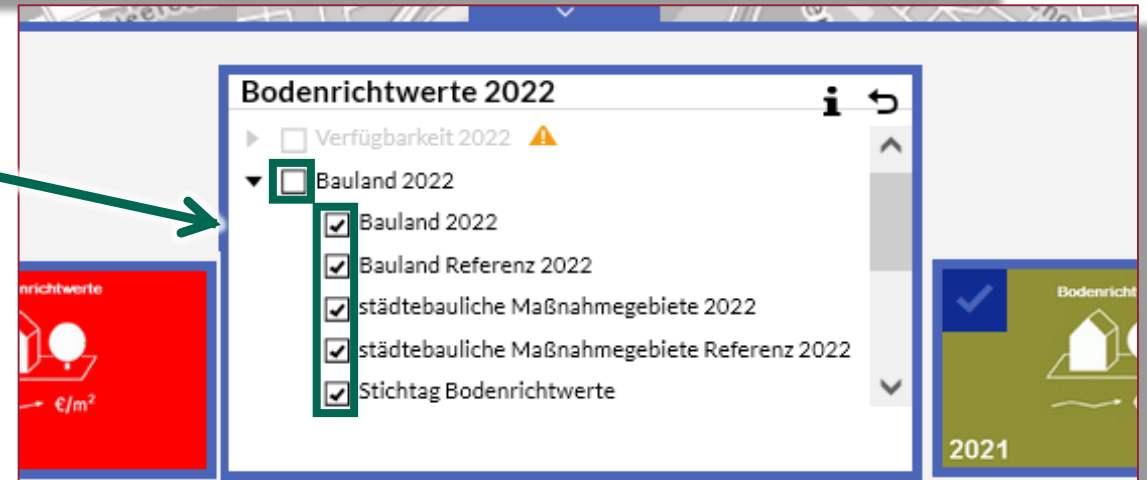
Bodenrichtwerte 2022

Verfügbarkeit 2022

Bauland 2022

Bauland 2022

Bauland Referenz 2022

städtebauliche Maßnahmegebiete 2022

städtebauliche Maßnahmegebiete Referenz 2022

Stichtag Bodenrichtwerte

nrichtwerte

€/m²

Bodenricht

2021